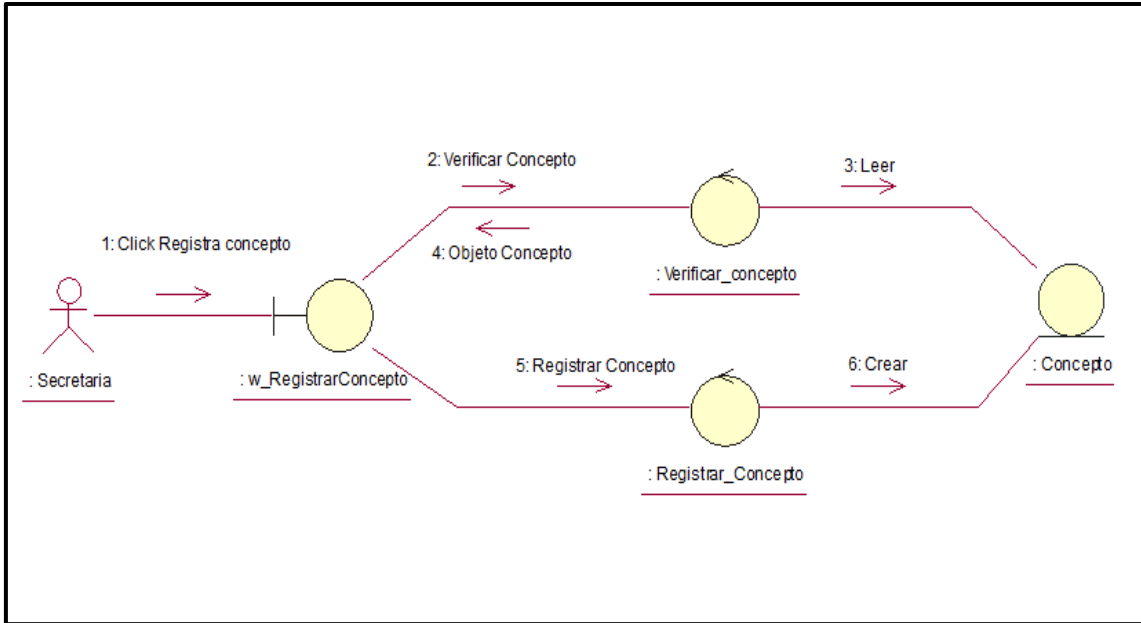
2: Verificar Concepto

3: Leer

1: Click Registra concepto

4: Objeto Concepto

: Verificar_concepto

: Secretaria

: w_RegistrarConcepto

5: Registrar Concepto

6: Crear

: Concepto

: Registrar_Concepto